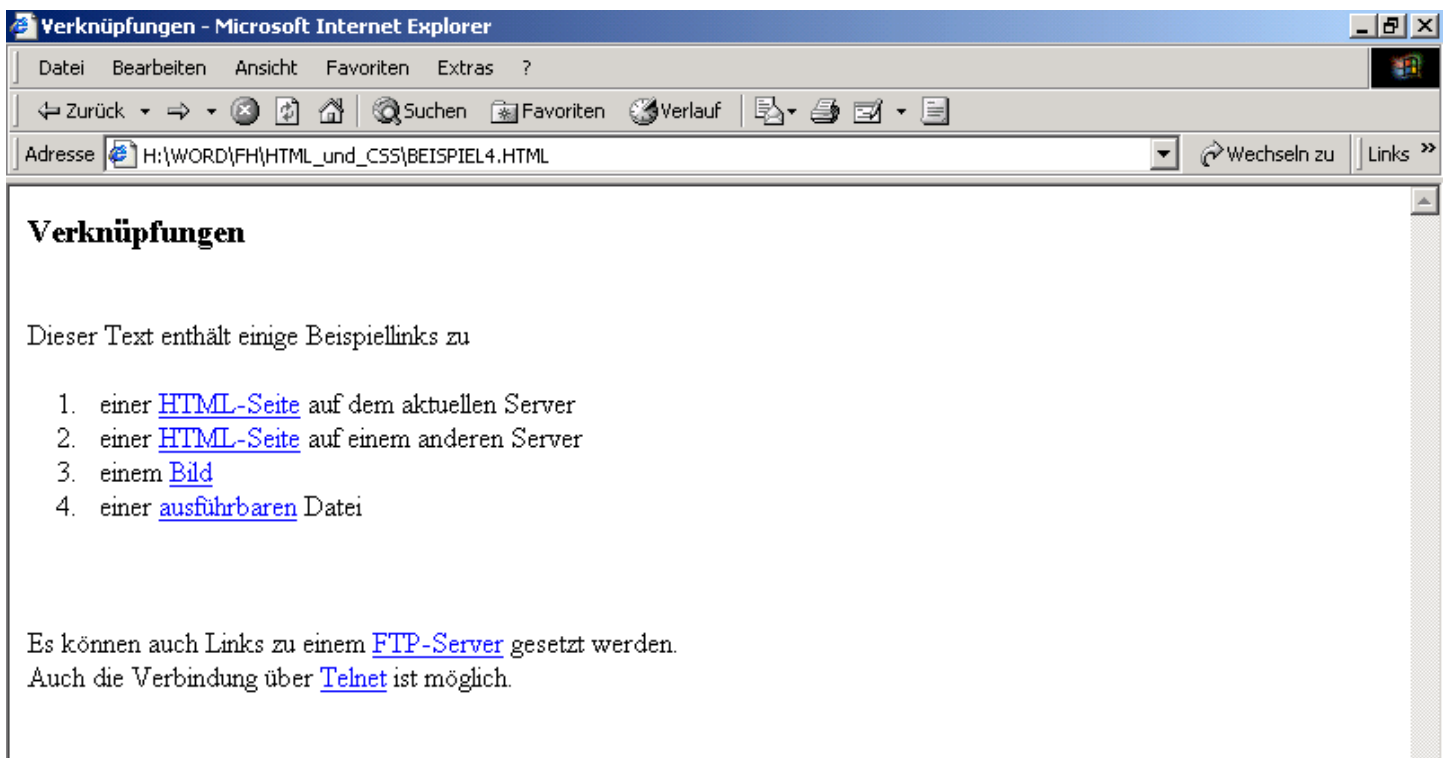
Verknüpfungen - Microsoft Internet Explorer

Datei Bearbeiten Ansicht Favoriten Extras ?

Zurück Suchen Favoriten Verlauf

Adresse H:\WORD\FH\HTML_und_CSS\BEISPIEL4.HTML Wechseln zu Links »

**Verknüpfungen**

Dieser Text enthält einige Beispiellinks zu

1. einer HTML-Seite auf dem aktuellen Server
2. einer HTML-Seite auf einem anderen Server
3. einem Bild
4. einer ausführbaren Datei

Es können auch Links zu einem FTP-Server gesetzt werden.
Auch die Verbindung über Telnet ist möglich.